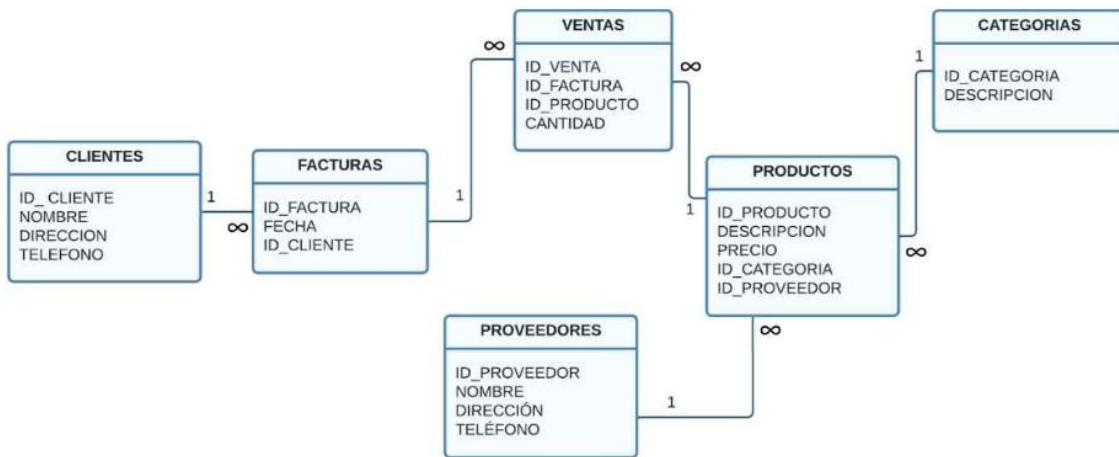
CLIENTES
ID_ CLIENTE
NOMBRE
DIRECCION
TELEFONO

1
∞

FACTURAS
ID_FACTURA
FECHA
ID_CLIENTE

1
∞

VENTAS
ID_VENTA
ID_FACTURA
ID_PRODUCTO
CANTIDAD

∞
1

PRODUCTOS
ID_PRODUCTO
DESCRIPCION
PRECIO
ID_CATEGORIA
ID_PROVEEDOR

∞
1

CATEGORIAS
ID_CATEGORIA
DESCRIPCION

∞
1

PROVEEDORES
ID_PROVEEDOR
NOMBRE
DIRECCIÓN
TELÉFONO